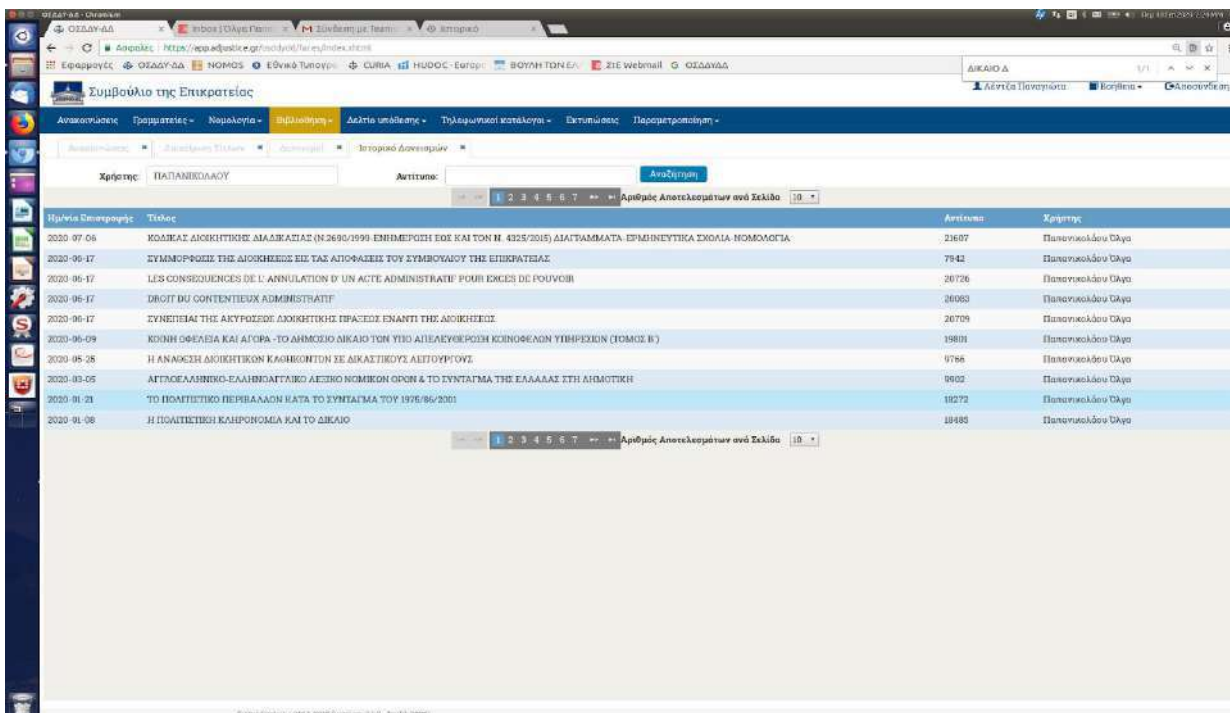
ΟΣΔΑΥ-ΔΑ - Chromium

ΟΣΔΑΥ-ΔΑ | Inbox | Όλγα Παπ | Σύνδεση με Teams | Ιστορικό

Ασφαλές | https://app.adjustice.gr/osdyos/fares/index.xhtml

Εφαρμογές | ΟΣΔΑΥ-ΔΑ | NOMOS | Εθνικό Τυπογρ | CURIA | HUDOC - Europ | ΒΟΥΛΗ ΤΩΝ ΕΛ | ΣτΕ Webmail | ΟΣΔΑΥ-ΔΑ

ΔΙΚΑΙΟ Δ 1/1

Συμβούλιο της Επικρατείας

Λέντζα Παναγιώτα | Βοήθεια | Αποσύνδεση

Ανακοινώσεις | Γραμματείες | Νομολογία | Βιβλιοθήκη | Δελτία υπόθεσης | Τηλεφωνικοί κατάλογοι | Εκτυπώσεις | Παραμετροποίηση

Ανακοινώσεις | Αναζήτηση Τίτλων | Δανεισμοί | Ιστορικό Δανεισμών

Χρήστης: ΠΑΠΑΝΙΚΟΛΑΟΥ | Αντίτυπο: | Αναζήτηση

1 2 3 4 5 6 7 Αριθμός Αποτελεσμάτων ανά Σελίδα 10

| Ημ/νία Επιστροφής | Τίτλος | Αντίτυπο | Χρήστης |
|---|---|---|---|
| 2020-07-06 | ΚΩΔΙΚΑΣ ΔΙΟΙΚΗΤΙΚΗΣ ΔΙΑΔΙΚΑΣΙΑΣ (Ν.2690/1999-ΕΝΗΜΕΡΩΣΗ ΕΩΣ ΚΑΙ ΤΟΝ Ν. 4325/2015) ΔΙΑΓΡΑΜΜΑΤΑ-ΕΡΜΗΝΕΥΤΙΚΑ ΣΧΟΛΙΑ-ΝΟΜΟΛΟΓΙΑ | 21607 | Παπανικολάου Όλγα |
| 2020-06-17 | ΣΥΜΜΟΡΦΩΣΙΣ ΤΗΣ ΔΙΟΙΚΗΣΕΩΣ ΕΙΣ ΤΑΣ ΑΠΟΦΑΣΕΙΣ ΤΟΥ ΣΥΜΒΟΥΛΙΟΥ ΤΗΣ ΕΠΙΚΡΑΤΕΙΑΣ | 7942 | Παπανικολάου Όλγα |
| 2020-06-17 | LES CONSEQUENCES DE L' ANNULATION D' UN ACTE ADMINISTRATIF POUR EXCES DE POUVOIR | 20726 | Παπανικολάου Όλγα |
| 2020-06-17 | DROIT DU CONTENTIEUX ADMINISTRATIF | 20083 | Παπανικολάου Όλγα |
| 2020-06-17 | ΣΥΝΕΠΕΙΑΙ ΤΗΣ ΑΚΥΡΩΣΕΩΣ ΔΙΟΙΚΗΤΙΚΗΣ ΠΡΑΞΕΩΣ ΕΝΑΝΤΙ ΤΗΣ ΔΙΟΙΚΗΣΕΩΣ | 20709 | Παπανικολάου Όλγα |
| 2020-06-09 | ΚΟΙΝΗ ΩΦΕΛΕΙΑ ΚΑΙ ΑΓΟΡΑ -ΤΟ ΔΗΜΟΣΙΟ ΔΙΚΑΙΟ ΤΟΝ ΥΠΟ ΑΠΕΛΕΥΘΕΡΩΣΗ ΚΟΙΝΩΦΕΛΩΝ ΥΠΗΡΕΣΙΩΝ (ΤΟΜΟΣ Β') | 19801 | Παπανικολάου Όλγα |
| 2020-05-28 | Η ΑΝΑΘΕΣΗ ΔΙΟΙΚΗΤΙΚΩΝ ΚΑΘΗΚΟΝΤΩΝ ΣΕ ΔΙΚΑΣΤΙΚΟΥΣ ΛΕΙΤΟΥΡΓΟΥΣ | 9786 | Παπανικολάου Όλγα |
| 2020-03-05 | ΑΓΓΛΟΕΛΛΗΝΙΚΟ-ΕΛΛΗΝΟΑΓΓΛΙΚΟ ΛΕΞΙΚΟ ΝΟΜΙΚΩΝ ΟΡΩΝ & ΤΟ ΣΥΝΤΑΓΜΑ ΤΗΣ ΕΛΛΑΔΑΣ ΣΤΗ ΔΗΜΟΤΙΚΗ | 9902 | Παπανικολάου Όλγα |
| 2020-01-21 | ΤΟ ΠΟΛΙΤΙΣΤΙΚΟ ΠΕΡΙΒΑΛΛΟΝ ΚΑΤΑ ΤΟ ΣΥΝΤΑΓΜΑ ΤΟΥ 1975/86/2001 | 19272 | Παπανικολάου Όλγα |
| 2020-01-08 | Η ΠΟΛΙΤΙΣΤΙΚΗ ΚΛΗΡΟΝΟΜΙΑ ΚΑΙ ΤΟ ΔΙΚΑΙΟ | 18485 | Παπανικολάου Όλγα |

1 2 3 4 5 6 7 Αριθμός Αποτελεσμάτων ανά Σελίδα 10

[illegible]